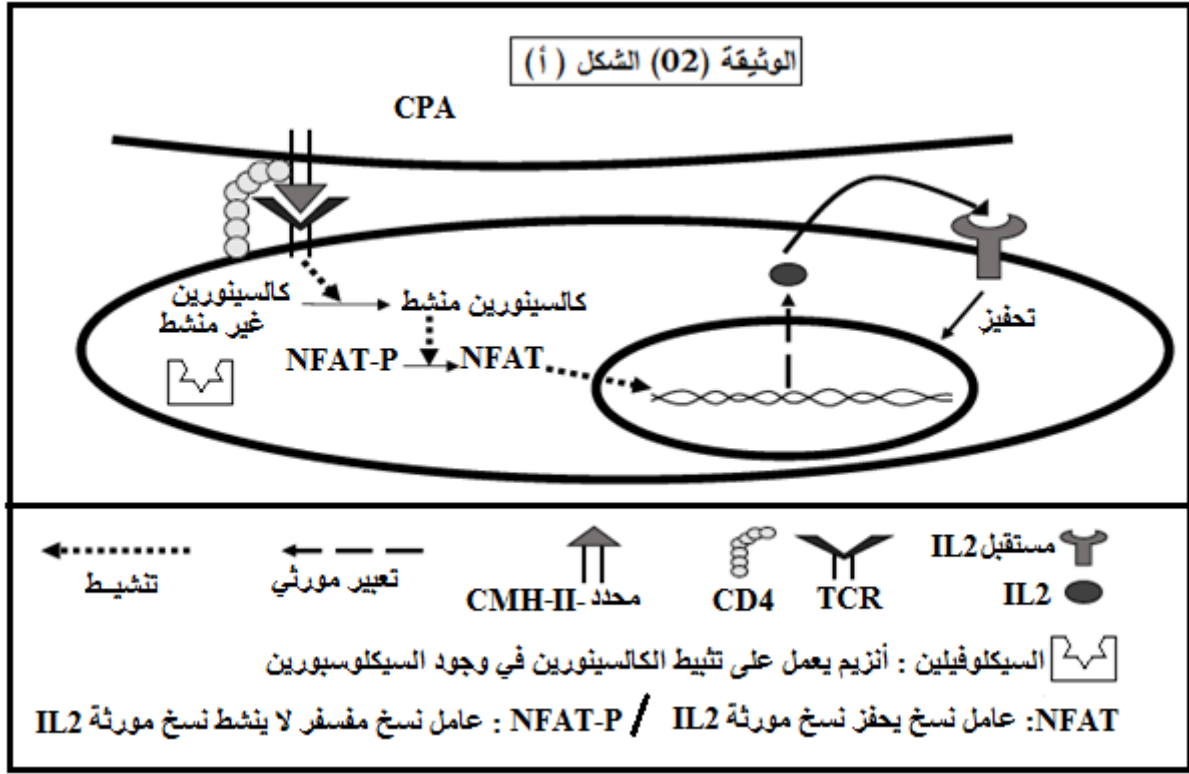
الوثيقة (02) الشكل ( أ )

CPA

كالسينورين غير منشط

كالسينورين منشط

NFAT-P

NFAT

تحفيز

مستقبل IL2

IL2

TCR

CD4

محدد CMH-II-

تعبير مورثي

تنشيط

السيكلوفيلين : أنزيم يعمل على تثبيط الكالسينورين في وجود السيكلوسبورين

NFAT: عامل نسخ يحفز نسخ مورثة IL2 / NFAT-P : عامل نسخ مفسفر لا ينشط نسخ مورثة IL2